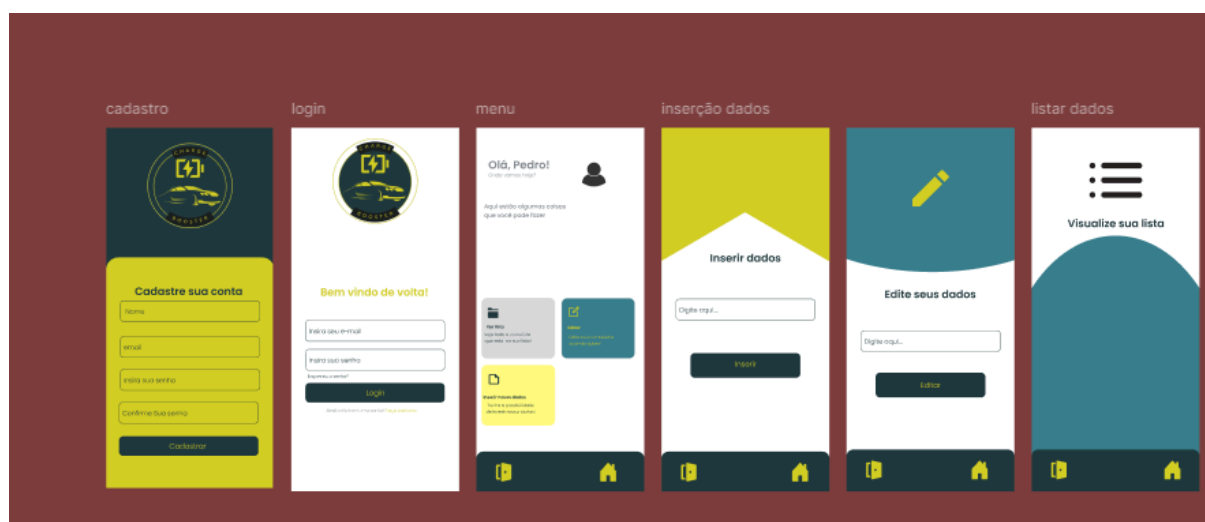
cadastro

CHARGE BOOSTER

Cadastre sua conta

Nome

email

Insira sua senha

Confirme Sua senha

Cadastrar

login

CHARGE BOOSTER

Bem vindo de volta!

Insira seu e-mail

Insira sua senha

Esqueceu a senha?

Login

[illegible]

menu

Olá, Pedro!

Onde vamos hoje?

Aqui estão algumas coisas que você pode fazer

Perfil

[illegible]

Editar

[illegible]

Inserir novos dados

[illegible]

inserção dados

Inserir dados

Digite aqui...

Inserir

Edite seus dados

Digite aqui...

Editar

listar dados

Visualize sua lista